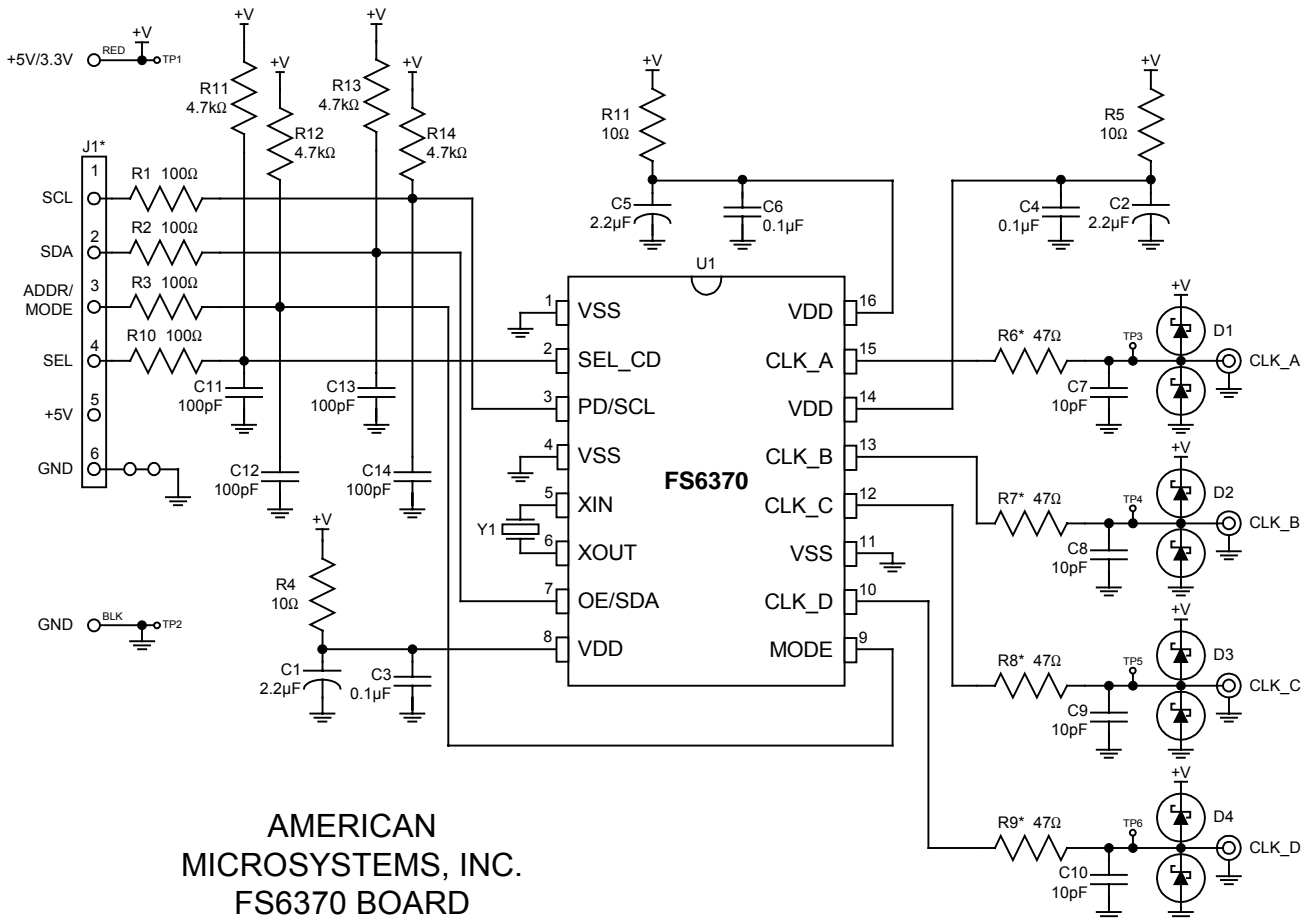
+5V/3.3V RED +V TP1

+V R11 4.7kΩ
+V R12 4.7kΩ
+V R13 4.7kΩ
+V R14 4.7kΩ

J1*
1 SCL
2 SDA
3 ADDR/ MODE
4 SEL
5 +5V
6 GND

R1 100Ω
R2 100Ω
R3 100Ω
R10 100Ω

C11 100pF
C12 100pF
C13 100pF
C14 100pF

+V R11 10Ω
C5 2.2µF
C6 0.1µF

+V R5 10Ω
C4 0.1µF
C2 2.2µF

U1
1 VSS
2 SEL_CD
3 PD/SCL
4 VSS
5 XIN
6 XOUT
7 OE/SDA
8 VDD
FS6370
16 VDD
15 CLK_A
14 VDD
13 CLK_B
12 CLK_C
11 VSS
10 CLK_D
9 MODE

Y1

+V R4 10Ω
C1 2.2µF
C3 0.1µF

GND BLK TP2

R6* 47Ω TP3 C7 10pF +V D1 CLK_A
R7* 47Ω TP4 C8 10pF +V D2 CLK_B
R8* 47Ω TP5 C9 10pF +V D3 CLK_C
R9* 47Ω TP6 C10 10pF +V D4 CLK_D

AMERICAN
MICROSYSTEMS, INC.
FS6370 BOARD